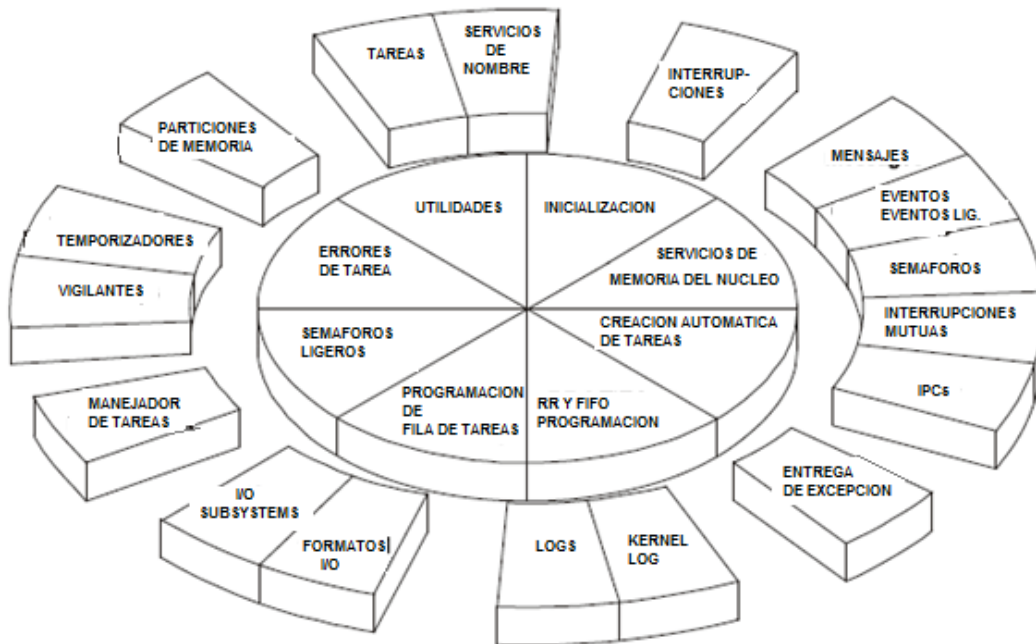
TAREAS

SERVICIOS DE NOMBRE

INTERRUP-CIONES

PARTICIONES DE MEMORIA

MENSAJES

EVENTOS EVENTOS LIG.

SEMAFOROS

INTERRUPCIONES MUTUAS

IPCs

TEMPORIZADORES

VIGILANTES

MANEJADOR DE TAREAS

ENTREGA DE EXCEPCION

I/O SUBSYSTEMS

FORMATOS I/O

LOGS

KERNEL LOG

UTILIDADES

INICIALIZACION

ERRORES DE TAREA

SERVICIOS DE MEMORIA DEL NUCLEO

SEMAFOROS LIGEROS

CREACION AUTOMATICA DE TAREAS

PROGRAMACION DE FILA DE TAREAS

RR Y FIFO PROGRAMACION